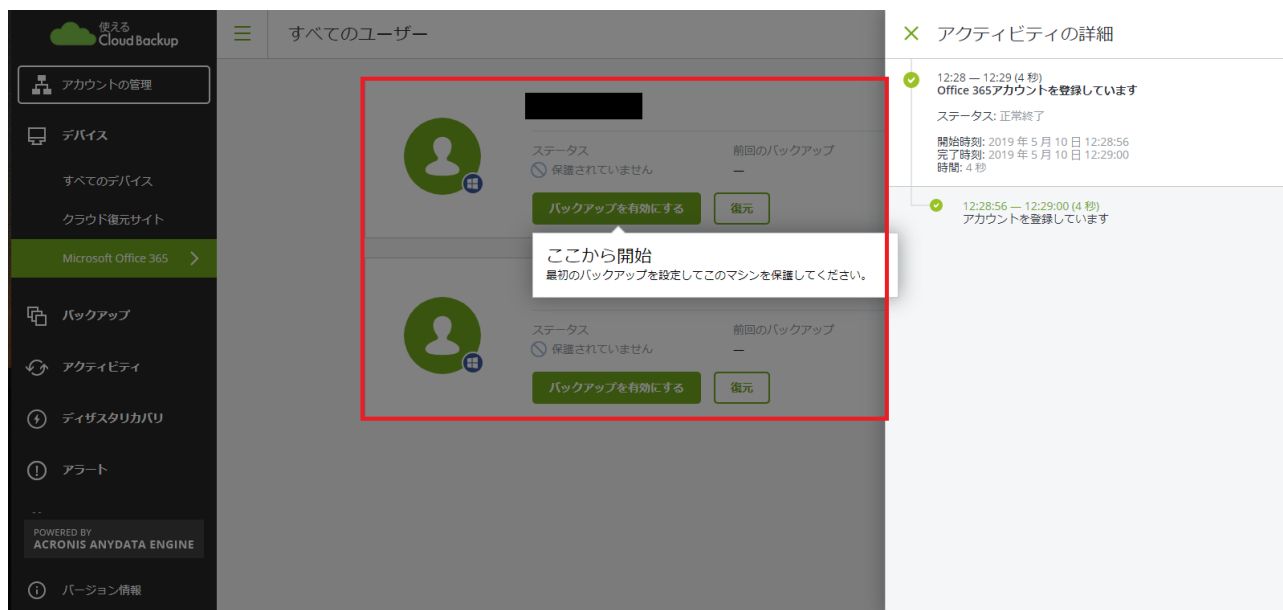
使える
Cloud Backup

アカウントの管理

デバイス

すべてのデバイス

クラウド復元サイト

Microsoft Office 365

バックアップ

アクティビティ

ディザスタリカバリ

アラート

POWERED BY
ACRONIS ANYDATA ENGINE

バージョン情報

すべてのユーザー

ステータス
保護されていません

前回のバックアップ
—

バックアップを有効にする

復元

ここから開始
最初のバックアップを設定してこのマシンを保護してください。

ステータス
保護されていません

前回のバックアップ
—

バックアップを有効にする

復元

アクティビティの詳細

12:28 — 12:29 (4 秒)
Office 365アカウントを登録しています

ステータス: 正常終了

開始時刻: 2019 年 5 月 10 日 12:28:56
完了時刻: 2019 年 5 月 10 日 12:29:00
時間: 4 秒

12:28:56 — 12:29:00 (4 秒)
アカウントを登録しています